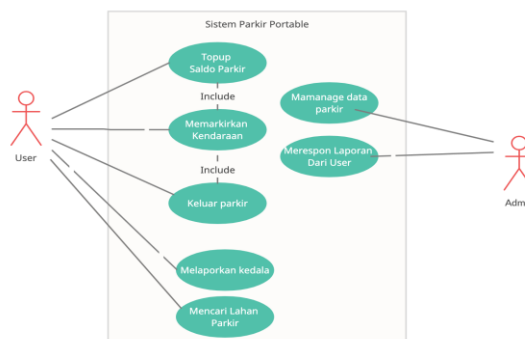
Sistem Parkir Portable

Topup Saldo Parkir

Include

Memarkirkan Kendaraan

Include

Keluar parkir

Melaporkan kedala

Mencari Lahan Parkir

Mamanage data parkir

Merespon Laporan Dari User

User

Adm